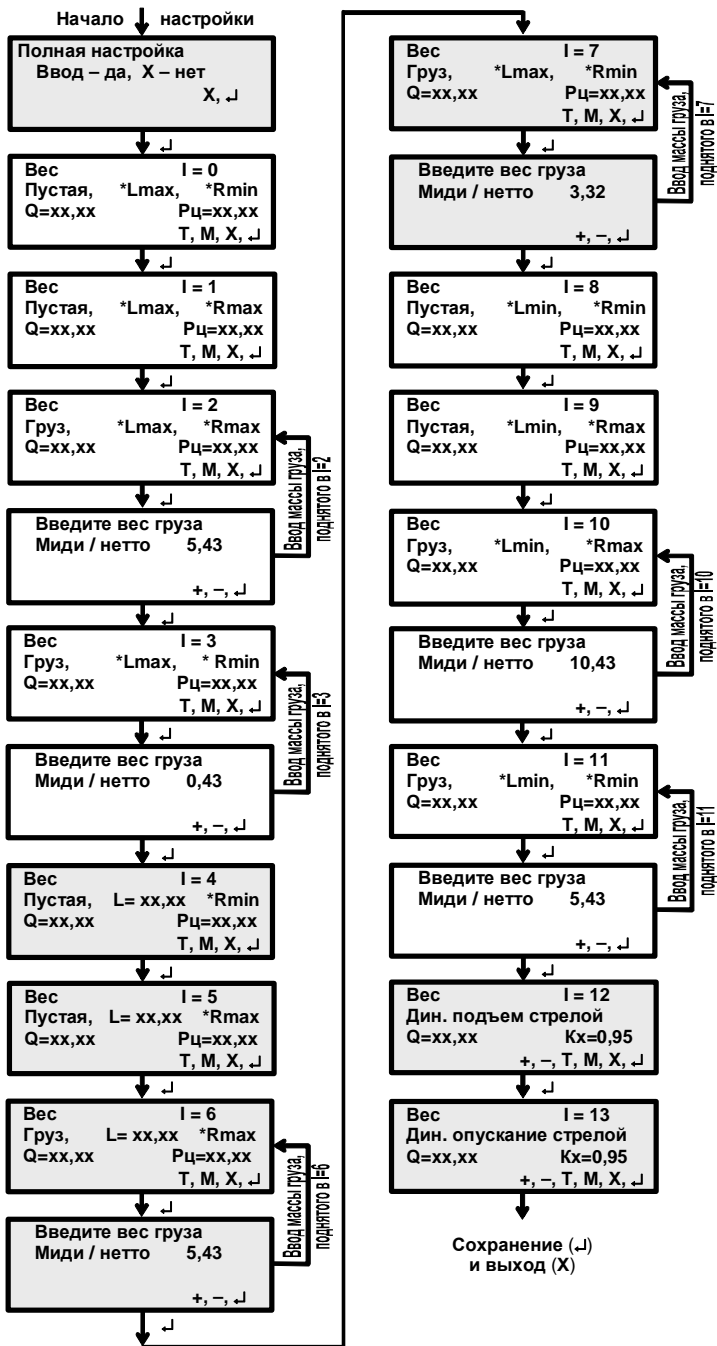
Начало настройки

Полная настройка
Ввод – да, Х – нет
Х, ↵

↵

Вес I = 0
Пустая, *Lmax, *Rmin
Q=xx,xx Рц=xx,xx
Т, М, Х, ↵

↵

Вес I = 1
Пустая, *Lmax, *Rmax
Q=xx,xx Рц=xx,xx
Т, М, Х, ↵

↵

Вес I = 2
Груз, *Lmax, *Rmax
Q=xx,xx Рц=xx,xx
Т, М, Х, ↵

↵

Введите вес груза
Миди / нетто 5,43
+, –, ↵

Ввод массы груза, поднятого в I=2

Вес I = 3
Груз, *Lmax, * Rmin
Q=xx,xx Рц=xx,xx
Т, М, Х, ↵

↵

Введите вес груза
Миди / нетто 0,43
+, –, ↵

Ввод массы груза, поднятого в I=3

↵

Вес I = 4
Пустая, L= xx,xx *Rmin
Q=xx,xx Рц=xx,xx
Т, М, Х, ↵

↵

Вес I = 5
Пустая, L= xx,xx *Rmax
Q=xx,xx Рц=xx,xx
Т, М, Х, ↵

↵

Вес I = 6
Груз, L= xx,xx *Rmax
Q=xx,xx Рц=xx,xx
Т, М, Х, ↵

↵

Введите вес груза
Миди / нетто 5,43
+, –, ↵

Ввод массы груза, поднятого в I=6

↵

Вес I = 7
Груз, *Lmax, *Rmin
Q=xx,xx Рц=xx,xx
Т, М, Х, ↵

↵

Введите вес груза
Миди / нетто 3,32
+, –, ↵

Ввод массы груза, поднятого в I=7

↵

Вес I = 8
Пустая, *Lmin, *Rmin
Q=xx,xx Рц=xx,xx
Т, М, Х, ↵

↵

Вес I = 9
Пустая, *Lmin, *Rmax
Q=xx,xx Рц=xx,xx
Т, М, Х, ↵

↵

Вес I = 10
Груз, *Lmin, *Rmax
Q=xx,xx Рц=xx,xx
Т, М, Х, ↵

↵

Введите вес груза
Миди / нетто 10,43
+, –, ↵

Ввод массы груза, поднятого в I=10

↵

Вес I = 11
Груз, *Lmin, *Rmin
Q=xx,xx Рц=xx,xx
Т, М, Х, ↵

↵

Введите вес груза
Миди / нетто 5,43
+, –, ↵

Ввод массы груза, поднятого в I=11

↵

Вес I = 12
Дин. подъем стрелой
Q=xx,xx Кх=0,95
+, –, Т, М, Х, ↵

↵

Вес I = 13
Дин. опускание стрелой
Q=xx,xx Кх=0,95
+, –, Т, М, Х, ↵

Сохранение (↵)
и выход (Х)